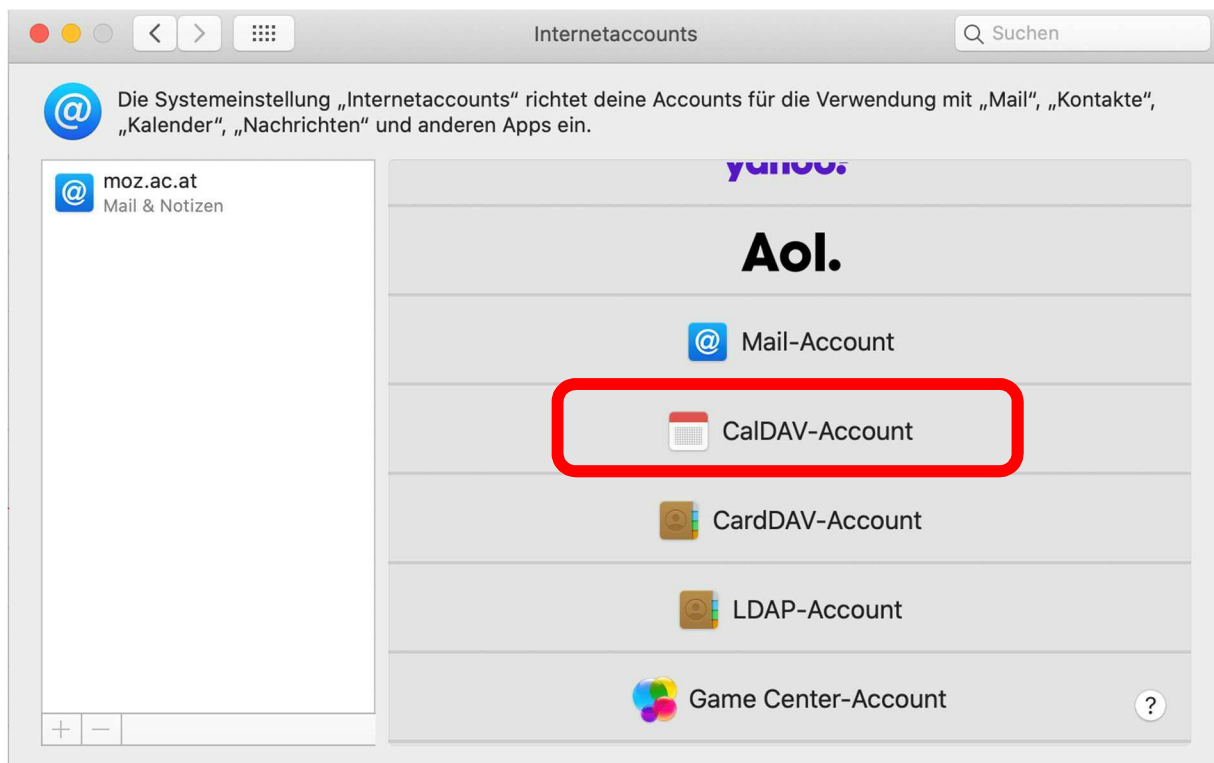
Internetaccounts

Suchen

Die Systemeinstellung „Internetaccounts“ richtet deine Accounts für die Verwendung mit „Mail“, „Kontakte“, „Kalender“, „Nachrichten“ und anderen Apps ein.

moz.ac.at
Mail & Notizen

yahoo!

Aol.

Mail-Account

CalDAV-Account

CardDAV-Account

LDAP-Account

Game Center-Account

+ −

?